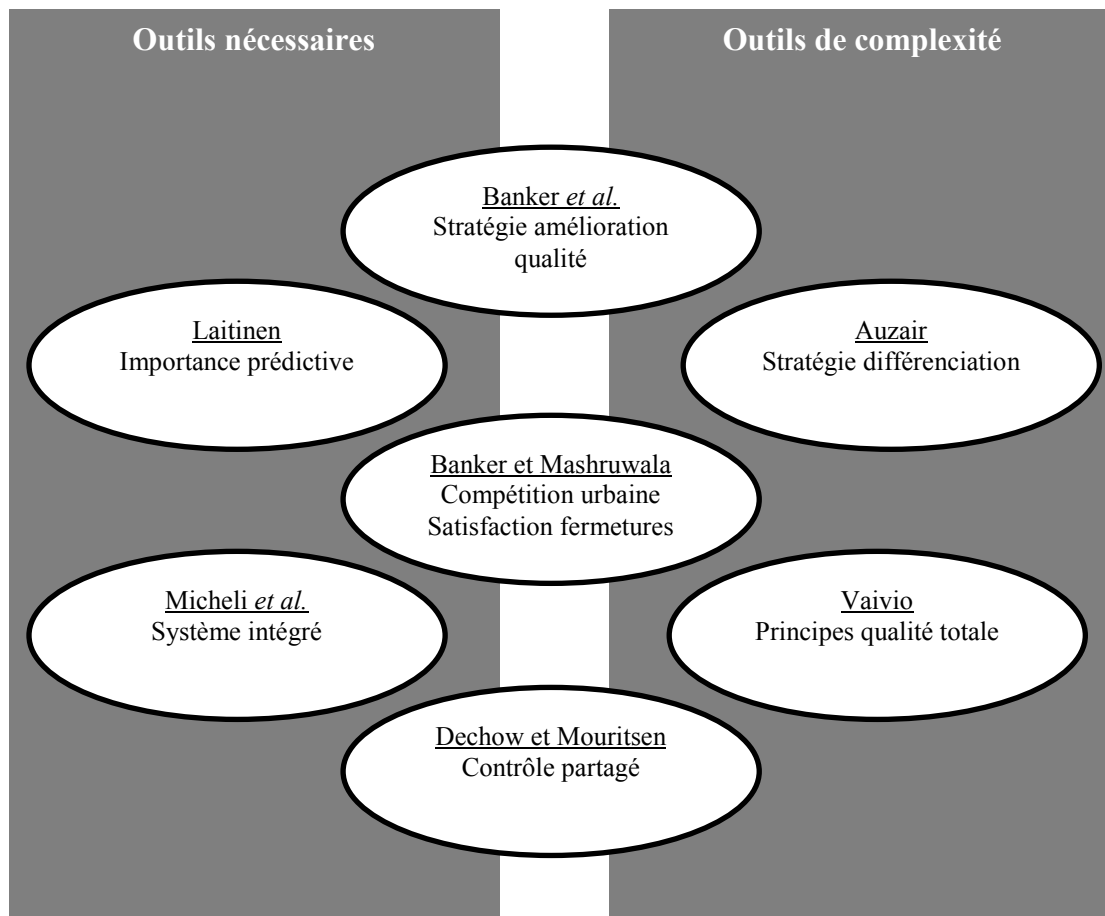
Outils nécessaires

Outils de complexité

Banker *et al.*
Stratégie amélioration qualité

Laitinen
Importance prédictive

Auzair
Stratégie différenciation

Banker et Mashruwala
Compétition urbaine
Satisfaction fermetures

Micheli *et al.*
Système intégré

Vaivio
Principes qualité totale

Dechow et Mouritsen
Contrôle partagé